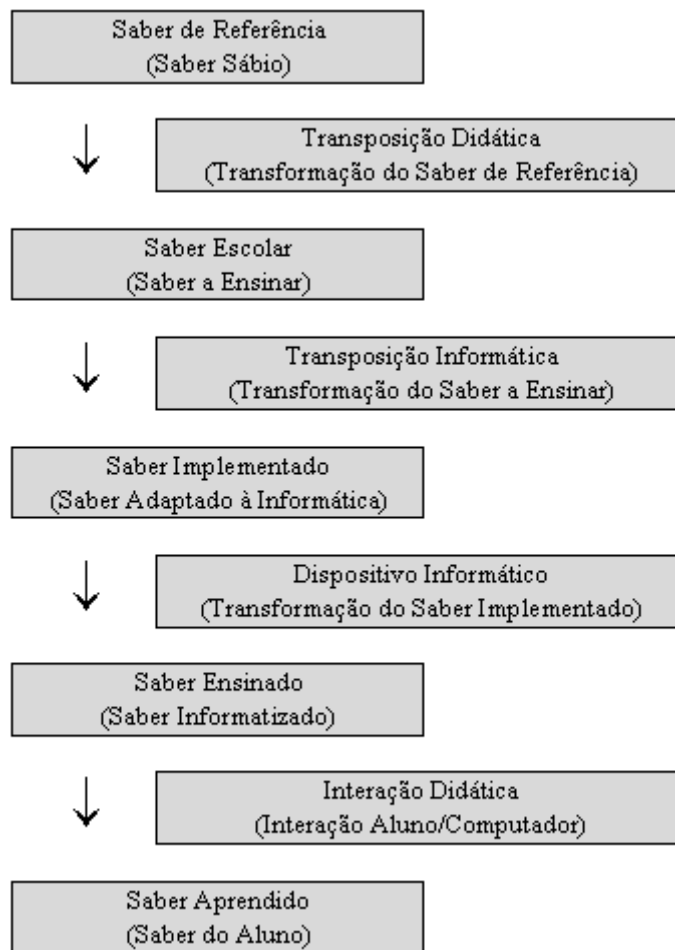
Saber de Referência
(Saber Sábio)

Transposição Didática
(Transformação do Saber de Referência)

Saber Escolar
(Saber a Ensinar)

Transposição Informática
(Transformação do Saber a Ensinar)

Saber Implementado
(Saber Adaptado à Informática)

Dispositivo Informático
(Transformação do Saber Implementado)

Saber Ensinado
(Saber Informatizado)

Interação Didática
(Interação Aluno/Computador)

Saber Aprendido
(Saber do Aluno)